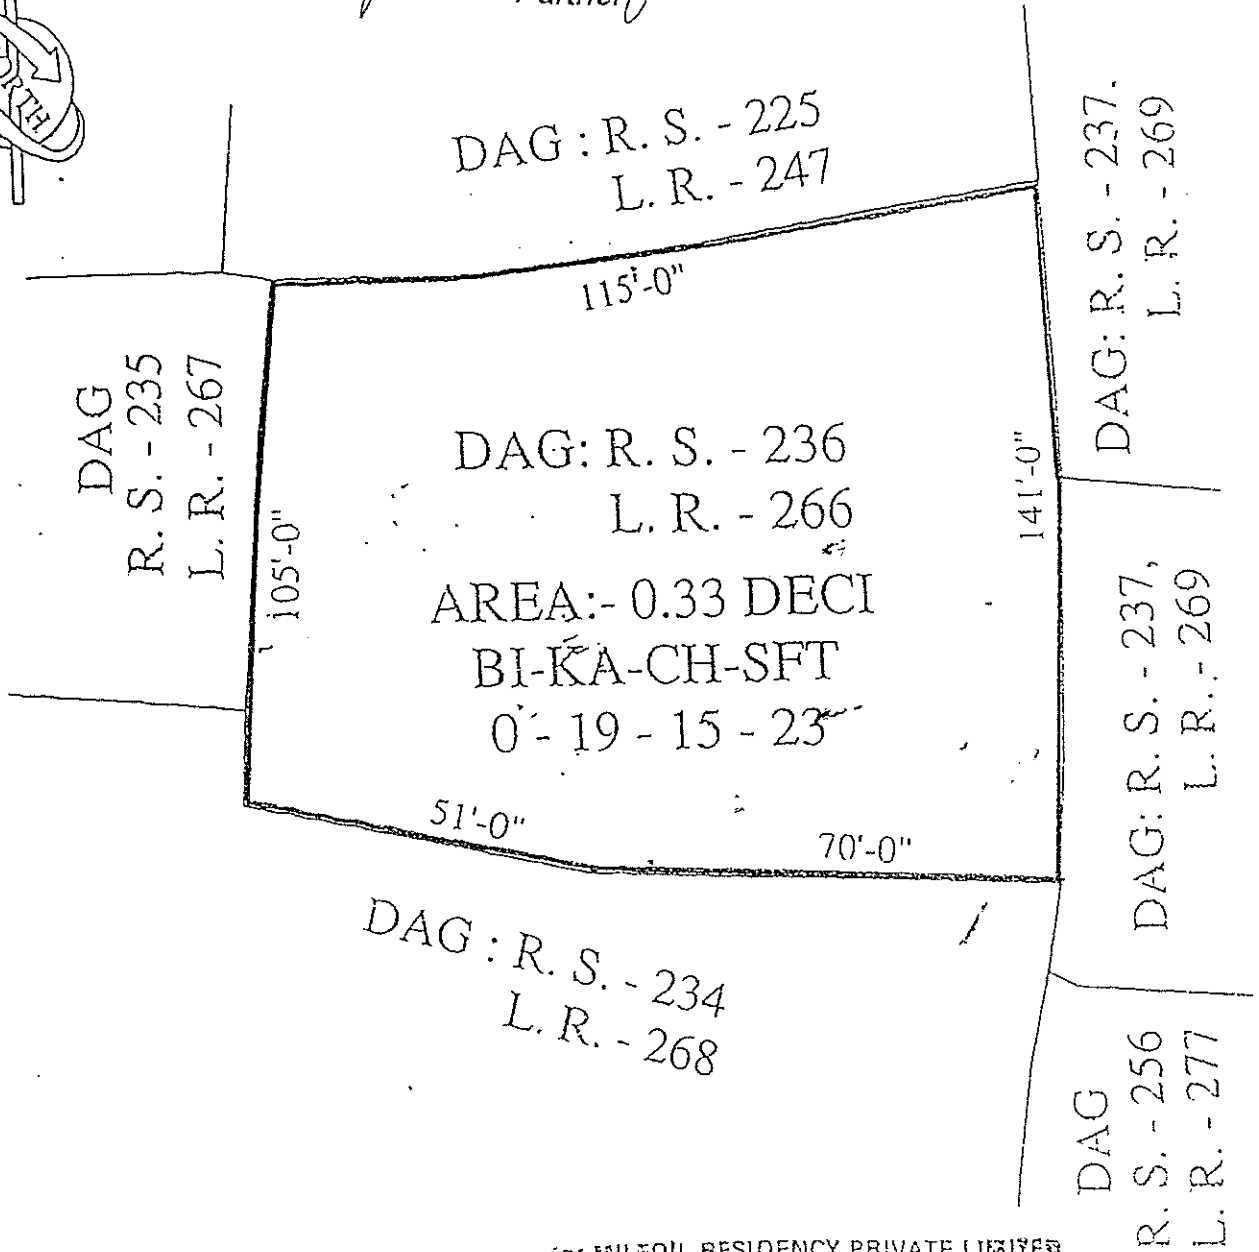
Partner

NORTH

DAG : R. S. - 225
L. R. - 247

115'-0"

DAG: R. S. - 237,
L. R. - 269

DAG
R. S. - 235
L. R. - 267

DAG: R. S. - 236
L. R. - 266
AREA:- 0.33 DECI
BI-KA-CH-SFT
0 - 19 - 15 - 23

105'-0"

141'-0"

DAG: R. S. - 237,
L. R. - 269

51'-0"

70'-0"

DAG : R. S. - 234
L. R. - 268

DAG
R. S. - 256
L. R. - 277

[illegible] RESIDENCY PRIVATE LIMITED